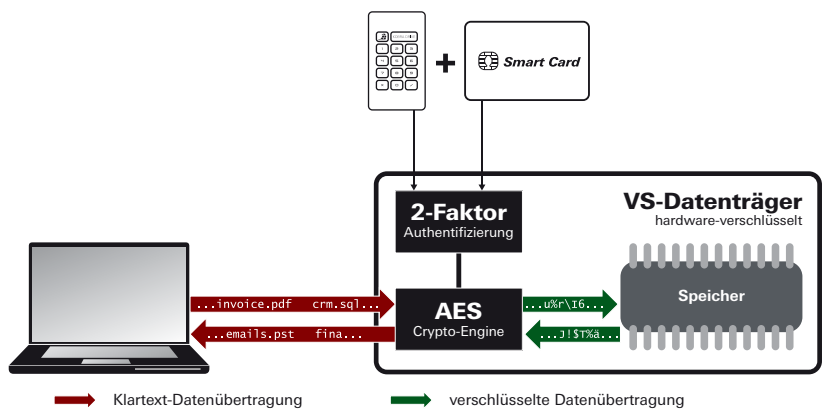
Smart Card

VS-Datenträger
hardware-verschlüsselt

2-Faktor
Authentifizierung

AES
Crypto-Engine

Speicher

...invoice.pdf crm.sql...

...emails.pst fina...

...u%r\I6...

...J!$T%ä...

Klartext-Datenübertragung

verschlüsselte Datenübertragung